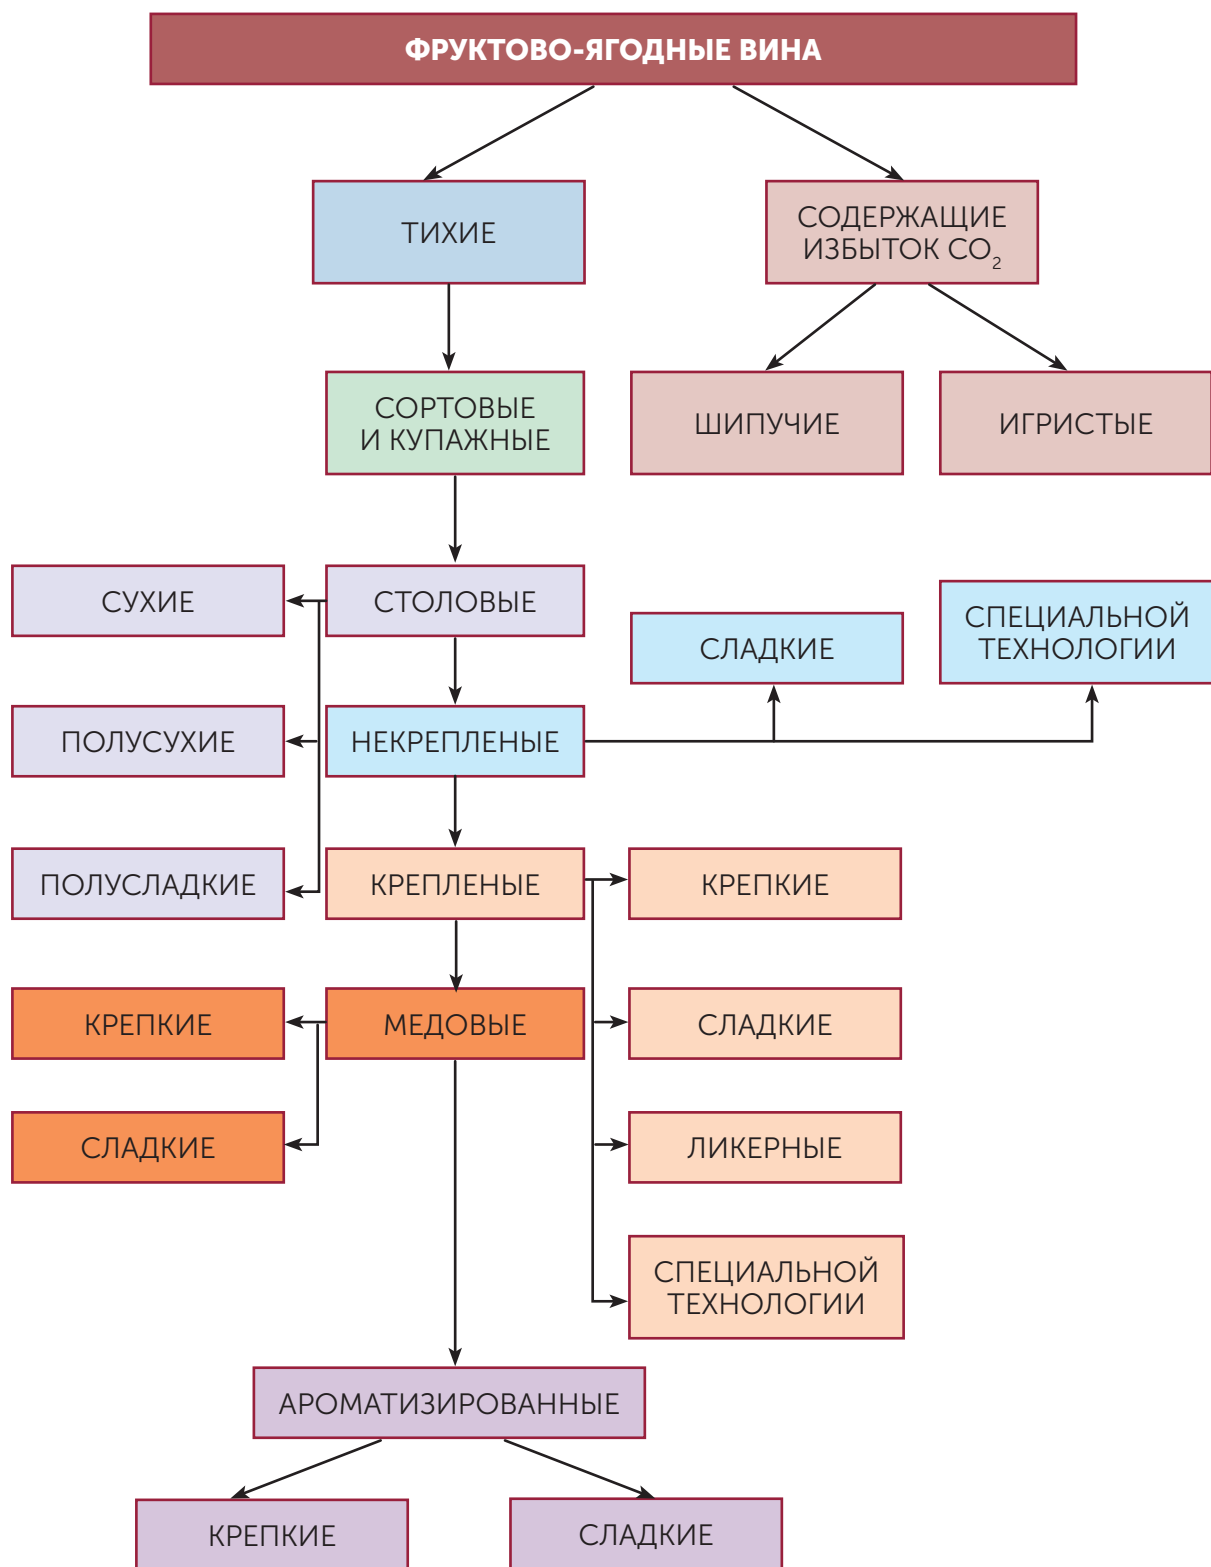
ФРУКТОВО-ЯГОДНЫЕ ВИНА

ТИХИЕ

СОДЕРЖАЩИЕ ИЗБЫТОК $CO_2$

СОРТОВЫЕ И КУПАЖНЫЕ

ШИПУЧИЕ

ИГРИСТЫЕ

СУХИЕ

СТОЛОВЫЕ

СЛАДКИЕ

СПЕЦИАЛЬНОЙ ТЕХНОЛОГИИ

ПОЛУСУХИЕ

НЕКРЕПЛЕНЫЕ

ПОЛУСЛАДКИЕ

КРЕПЛЕНЫЕ

КРЕПКИЕ

КРЕПКИЕ

МЕДОВЫЕ

СЛАДКИЕ

СЛАДКИЕ

ЛИКЕРНЫЕ

СПЕЦИАЛЬНОЙ ТЕХНОЛОГИИ

АРОМАТИЗИРОВАННЫЕ

КРЕПКИЕ

СЛАДКИЕ